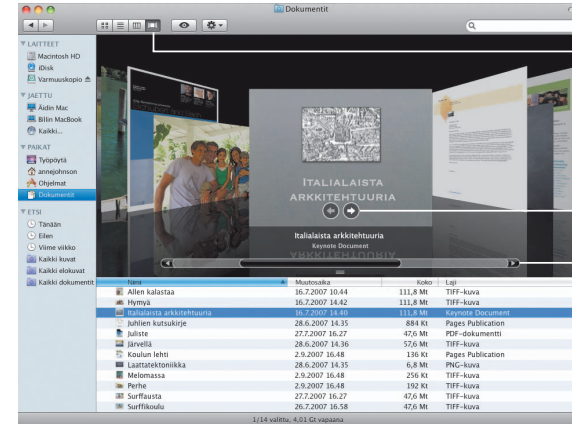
Dokumentit

LAITTEET
Macintosh HD
iDisk
Varmuuskopio

JAETTU
Aidin Mac
Bilin MacBook
Kaikki...

PAIKAT
Työpöytä
annejohnson
Ohjelmat
Dokumentit

ETSI
Tänään
Eilen
Viime viikko
Kaikki kuvat
Kaikki elokuvat
Kaikki dokumentit

ITALIALAISTA ARKKITEHTUURIA

Italialaista arkkitehtuuria
Keynote Document

| Nimi | Muutosaika | Koko | Laji |
|---|---|---|---|
| Allen kalastaa | 16.7.2007 10.44 | 111,8 Mt | TIFF-kuva |
| Hymyä | 16.7.2007 14.42 | 111,8 Mt | TIFF-kuva |
| Italialaista arkkitehtuuria | 16.7.2007 14.40 | 111,8 Mt | Keynote Document |
| Juhlien kutsukirje | 28.6.2007 14.35 | 884 Kt | Pages Publication |
| Juliste | 27.7.2007 16.27 | 47,6 Mt | PDF-dokumentti |
| Järvellä | 28.6.2007 14.36 | 57,6 Mt | TIFF-kuva |
| Koulun lehti | 2.9.2007 16.48 | 136 Kt | Pages Publication |
| Laattatekniikka | 28.6.2007 14.35 | 6,8 Mt | PNG-kuva |
| Melomassa | 16.7.2007 14.35 | 256 Kt | TIFF-kuva |
| Perhe | 2.9.2007 16.48 | 192 Kt | TIFF-kuva |
| Surffausta | 27.7.2007 16.27 | 47,6 Mt | TIFF-kuva |
| Surffikoulu | 26.7.2007 16.58 | 47,6 Mt | TIFF-kuva |

1/14 valittu, 4,01 Gt vapaana